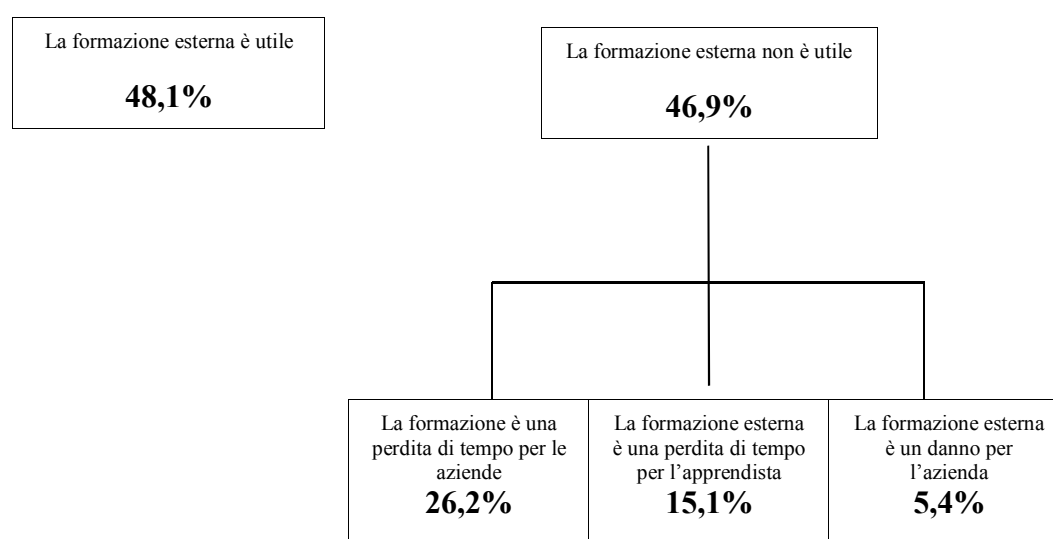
La formazione esterna è utile

**48,1%**

La formazione esterna non è utile

**46,9%**

La formazione è una perdita di tempo per le aziende

**26,2%**

La formazione esterna è una perdita di tempo per l'apprendista

**15,1%**

La formazione esterna è un danno per l'azienda

**5,4%**